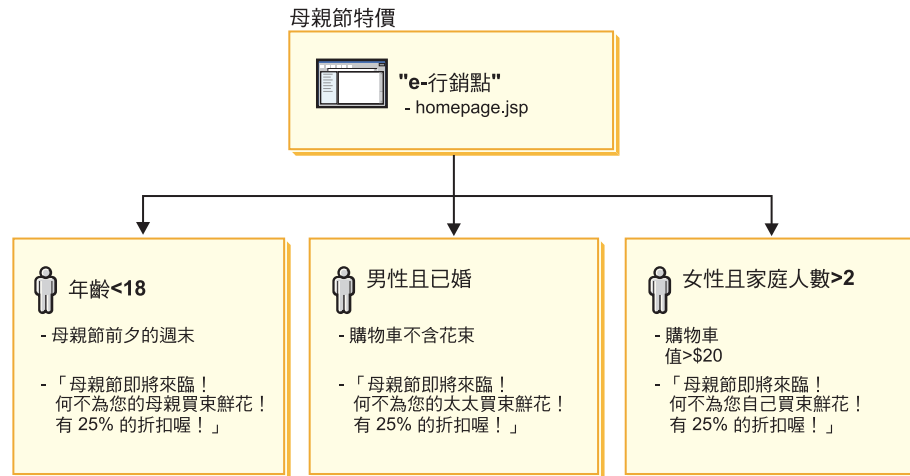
母親節特價

"e-行銷點"
- homepage.jsp

年齡<18

- 母親節前夕的週末

- 「母親節即將來臨！何不為您的母親買束鮮花！有 25% 的折扣喔！」

男性且已婚

- 購物車不含花束

- 「母親節即將來臨！何不為您的太太買束鮮花！有 25% 的折扣喔！」

女性且家庭人數>2

- 購物車值>$20

- 「母親節即將來臨！何不為您自己買束鮮花！有 25% 的折扣喔！」